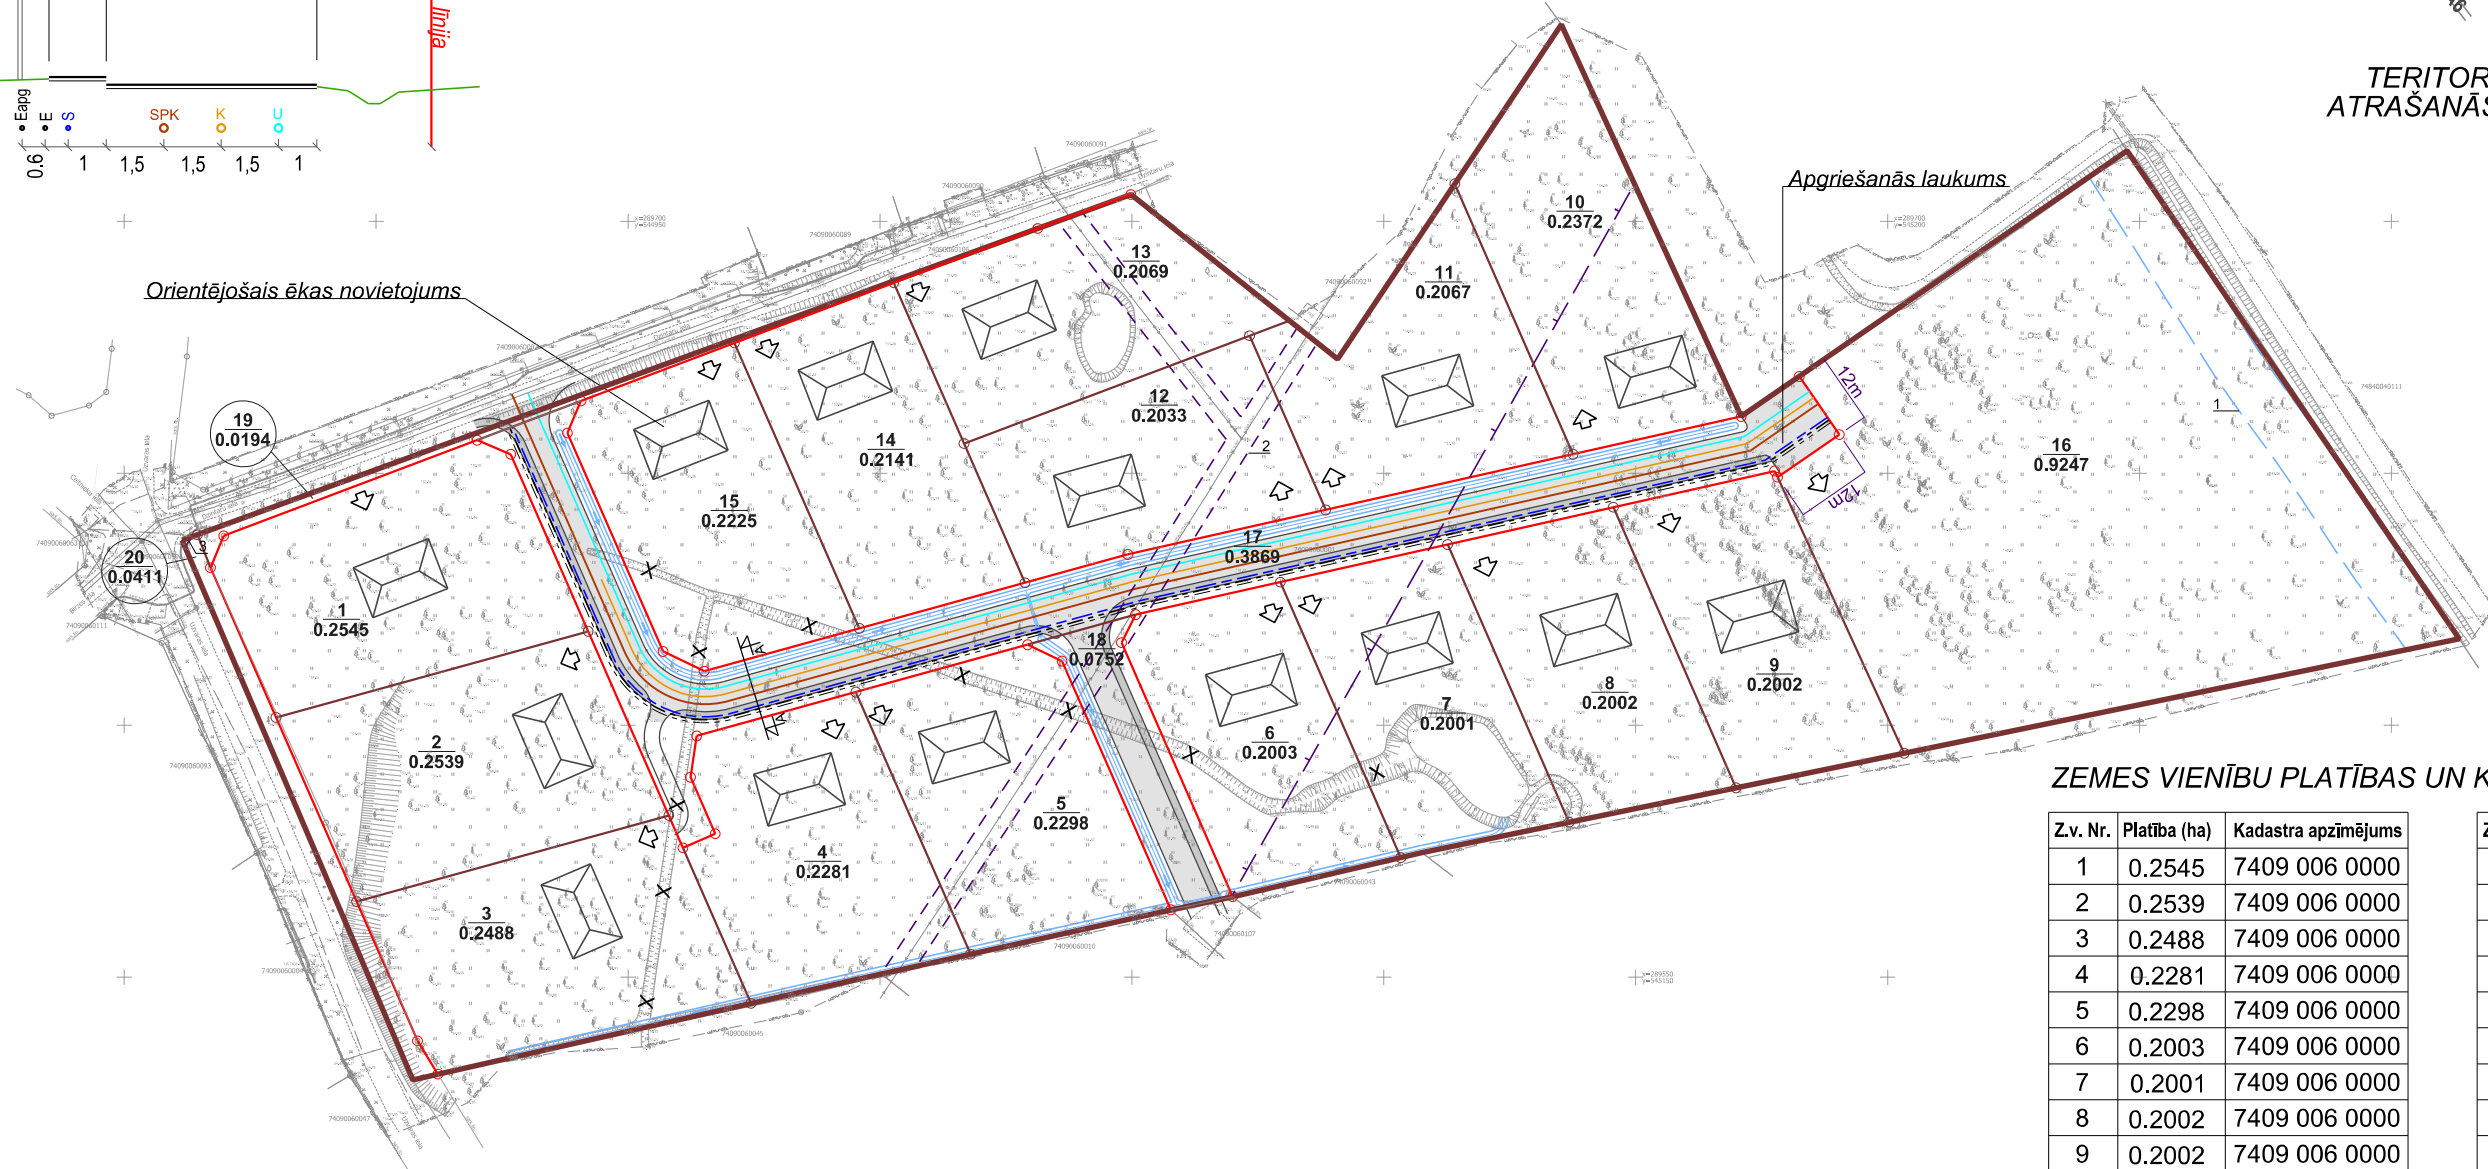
linija

Eapg E S SPK K U

0,6 1 1,5 1,5 1,5 1

TERITOR
ATRAŠANĀS

Apgriešanās laukums

Orientējošais ēkas novietojums

13
0.2069

10
0.2372

11
0.2067

12
0.2033

14
0.2141

15
0.2225

19
0.0194

20
0.0411

1
0.2545

2
0.2539

3
0.2488

4
0.2281

5
0.2298

6
0.2003

7
0.2001

8
0.2002

9
0.2002

16
0.9247

17
0.3869

18
0.0752

12m

12m

ZEMES VIENĪBU PLATĪBAS UN K

| Z.v. Nr. | Platība (ha) | Kadastra apzīmējums |
|---|---|---|
| 1 | 0.2545 | 7409 006 0000 |
| 2 | 0.2539 | 7409 006 0000 |
| 3 | 0.2488 | 7409 006 0000 |
| 4 | 0.2281 | 7409 006 0000 |
| 5 | 0.2298 | 7409 006 0000 |
| 6 | 0.2003 | 7409 006 0000 |
| 7 | 0.2001 | 7409 006 0000 |
| 8 | 0.2002 | 7409 006 0000 |
| 9 | 0.2002 | 7409 006 0000 |